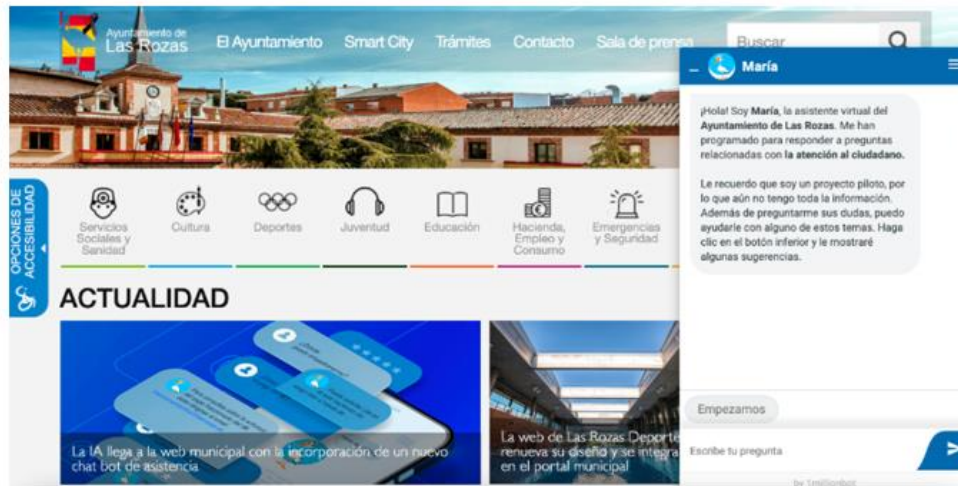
Ayuntamiento de Las Rozas

El Ayuntamiento Smart City Trámites Contacto Sala de prensa Buscar

María

¡Hola! Soy María, la asistente virtual del Ayuntamiento de Las Rozas. Me han programado para responder a preguntas relacionadas con la atención al ciudadano.

Le recuerdo que soy un proyecto piloto, por lo que aún no tengo toda la información. Además de preguntarme sus dudas, puedo ayudarle con alguno de estos temas. Haga clic en el botón inferior y le mostraré algunas sugerencias.

OPCIONES DE ACCESIBILIDAD

Servicios Sociales y Sanidad Cultura Deportes Juventud Educación Hacienda, Empleo y Consumo Emergencias y Seguridad

ACTUALIDAD

La IA llega a la web municipal con la incorporación de un nuevo chat bot de asistencia

La web de Las Rozas Deporte renueva su diseño y se integra en el portal municipal

Empezamos

Escribe tu pregunta

by 1millionbot